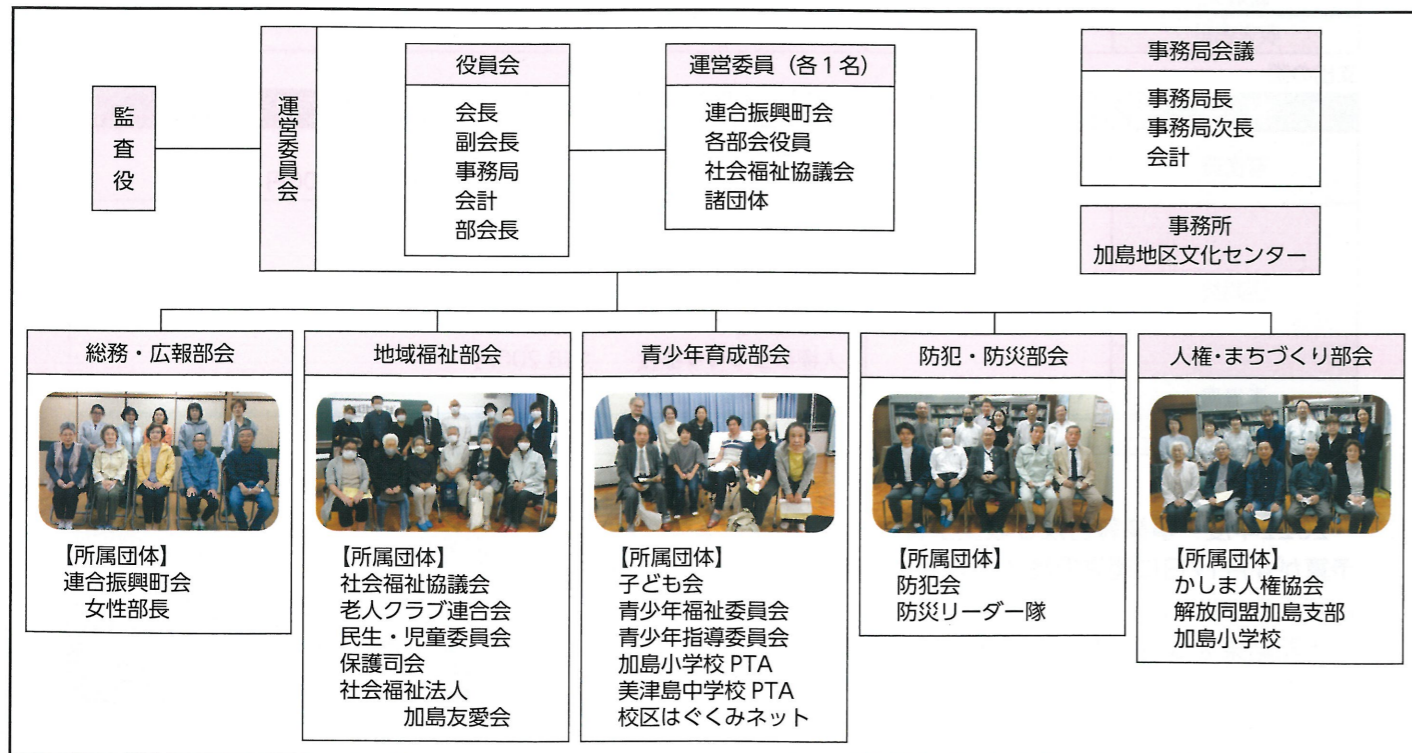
監査役

運営委員会

役員会
会長
副会長
事務局
会計
部会長

運営委員（各１名）
連合振興町会
各部会役員
社会福祉協議会
諸団体

事務局会議
事務局長
事務局次長
会計

事務所
加島地区文化センター

総務・広報部会
【所属団体】
連合振興町会
女性部長

地域福祉部会
【所属団体】
社会福祉協議会
老人クラブ連合会
民生・児童委員会
保護司会
社会福祉法人
加島友愛会

青少年育成部会
【所属団体】
子ども会
青少年福祉委員会
青少年指導委員会
加島小学校 PTA
美津島中学校 PTA
校区はぐくみネット

防犯・防災部会
【所属団体】
防犯会
防災リーダー隊

人権・まちづくり部会
【所属団体】
かしま人権協会
解放同盟加島支部
加島小学校